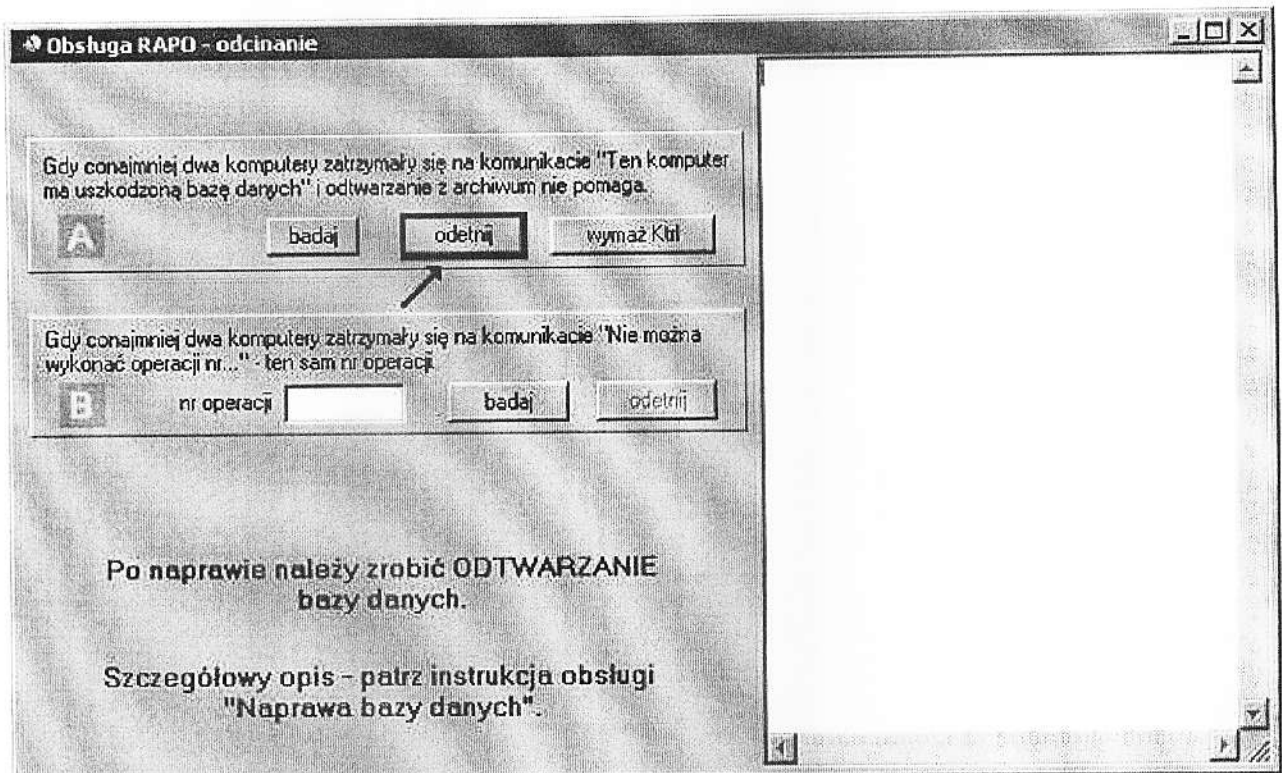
Obsługa RAPO - odcinanie

Gdy conajmniej dwa komputery zatrzymały się na komunikacie "Ten komputer ma uszkodzoną bazę danych" i odtwarzanie z archiwum nie pomaga.

A

badaj

odetnij

wymaż Ktrl

Gdy conajmniej dwa komputery zatrzymały się na komunikacie "Nie można wykonać operacji nr..." - ten sam nr operacji.

B

nr operacji

badaj

odetnij

Po naprawie należy zrobić ODTWARZANIE bazy danych.

Szczegółowy opis - patrz instrukcja obsługi "Naprawa bazy danych".